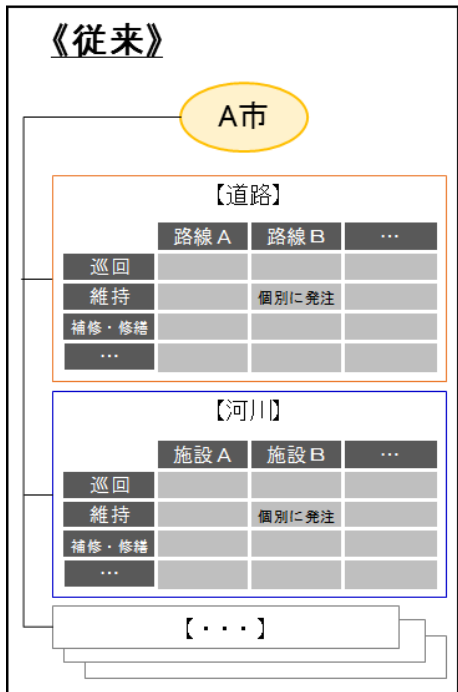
《従来》

A市

【道路】

| | 路線A | 路線B | … |
|---|---|---|---|
| 巡回 | | | |
| 維持 | | 個別に発注 | |
| 補修・修繕 | | | |
| … | | | |

【河川】

| | 施設A | 施設B | … |
|---|---|---|---|
| 巡回 | | | |
| 維持 | | 個別に発注 | |
| 補修・修繕 | | | |
| … | | | |

【・・・】